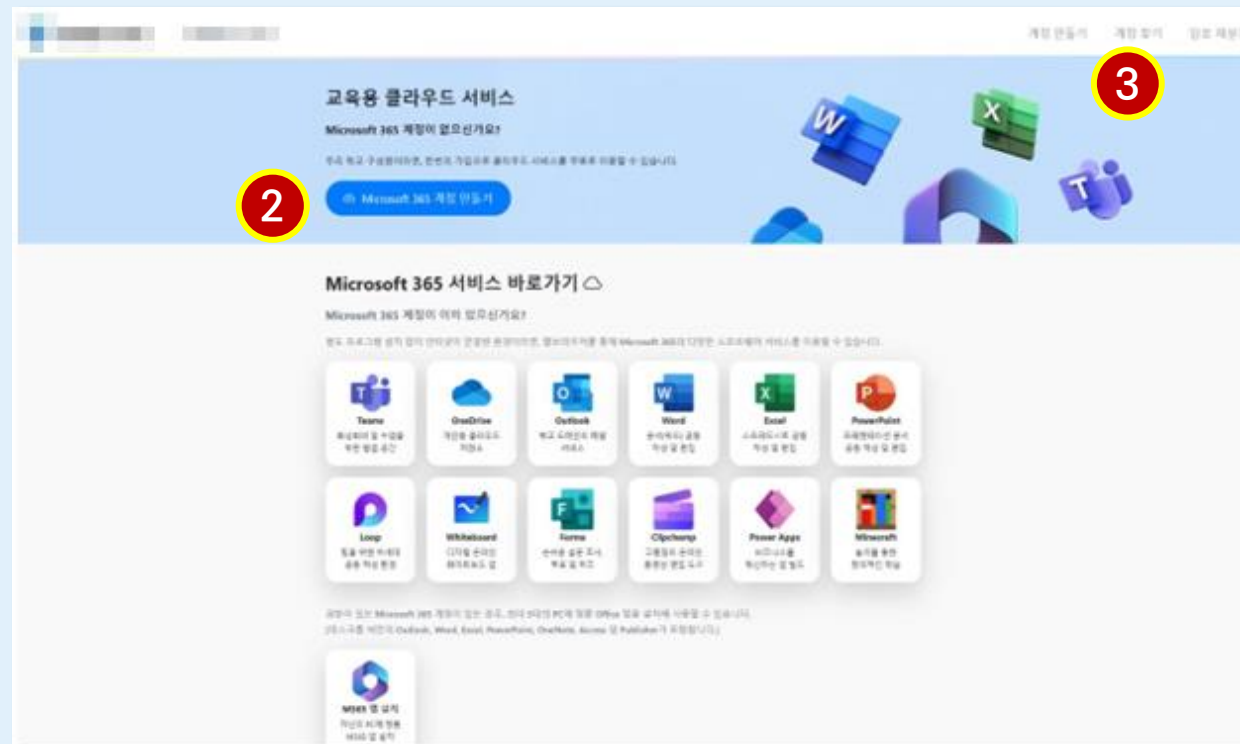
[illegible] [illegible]

계정 만들기 계정 찾기 암호 재설정

3

교육용 클라우드 서비스

Microsoft 365 계정이 없으신가요?

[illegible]

2

Microsoft 365 계정 만들기

Microsoft 365 서비스 바로가기

Microsoft 365 계정이 이미 있으신가요?

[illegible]

Teams
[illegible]

OneDrive
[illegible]

Outlook
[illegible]

Word
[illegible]

Excel
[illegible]

PowerPoint
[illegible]

Loop
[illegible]

Whiteboard
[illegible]

Forms
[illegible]

Clipchamp
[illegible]

Power Apps
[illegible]

Minecraft
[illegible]

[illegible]
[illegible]

M365 앱 설치
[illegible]